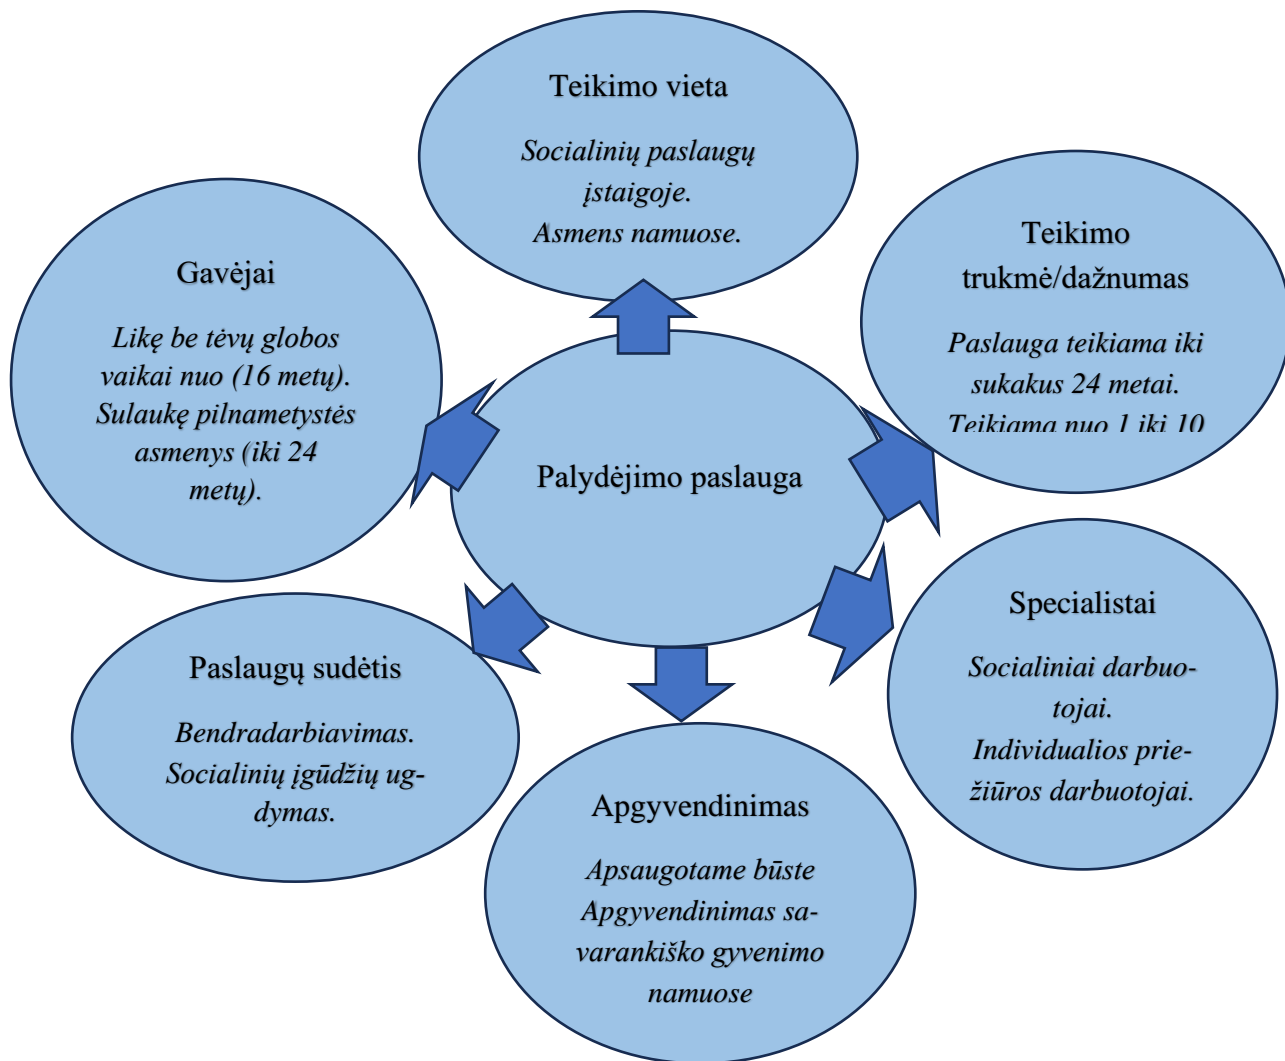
Teikimo vieta

Socialinių paslaugų įstaigoje.
Asmens namuose.

Gavėjai

Likę be tėvų globos vaikai nuo (16 metų).
Sulaukę pilnametystės asmenys (iki 24 metų).

Teikimo trukmė/dažnumas

Paslauga teikiama iki sukakus 24 metai.
Teikiama nuo 1 iki 10

Palydėjimo paslauga

Specialistai

Socialiniai darbuotojai.
Individualios priežiūros darbuotojai.

Paslaugų sudėtis

Bendradarbiavimas.
Socialinių įgūdžių ugdymas.

Apgyvendinimas

Apsaugotame būste
Apgyvendinimas savarankiško gyvenimo namuose